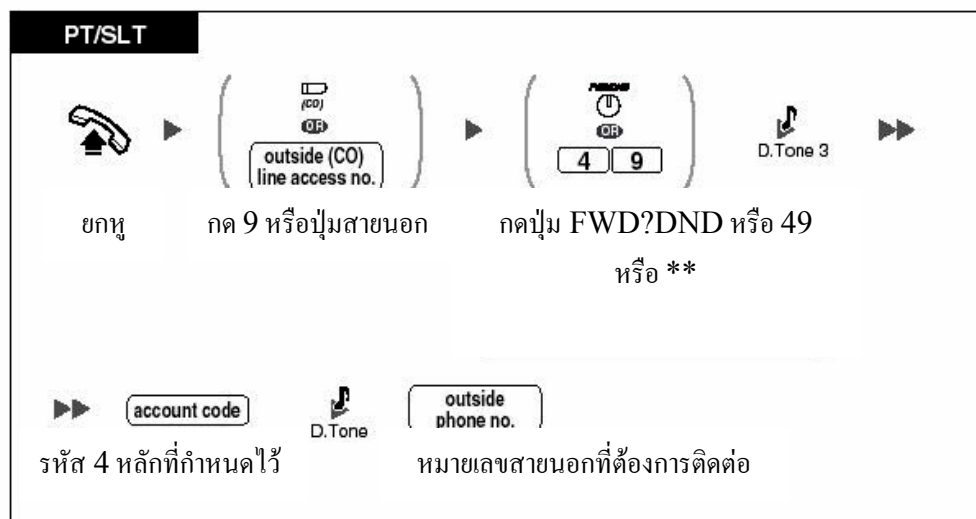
PT/SLT

(CO)
OR
outside (CO) line access no.

FWD/DND
OR
4 9

D.Tone 3

ยกหู กด 9 หรือปุ่มสายนอก กดปุ่ม FWD?DND หรือ 49 หรือ **

account code
D.Tone
outside phone no.

รหัส 4 หลักที่กำหนดไว้ หมายเลขสายนอกที่ต้องการติดต่อ